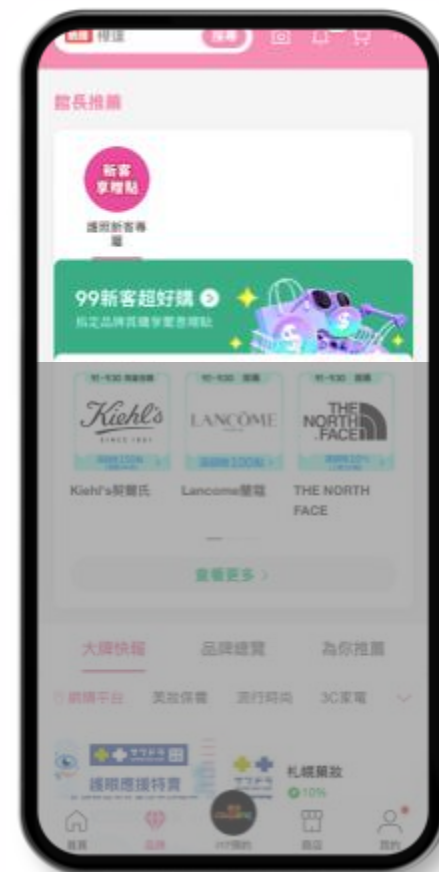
館長推薦

新客享贈點

護照新客專屬

99新客超好購
指定品牌首購享驚喜贈點

Kiehl's

SINCE 1851

LANCÔME

THE NORTH FACE

Kiehl's契爾氏

Lancome蘭蔻

THE NORTH FACE

查看更多 >

大牌快報

品牌總覽

為你推薦

網購平台

美妝保養

流行時尚

3C家電

護照應援特賣

札幌藥妝

10%

首頁

品牌

商店

我的